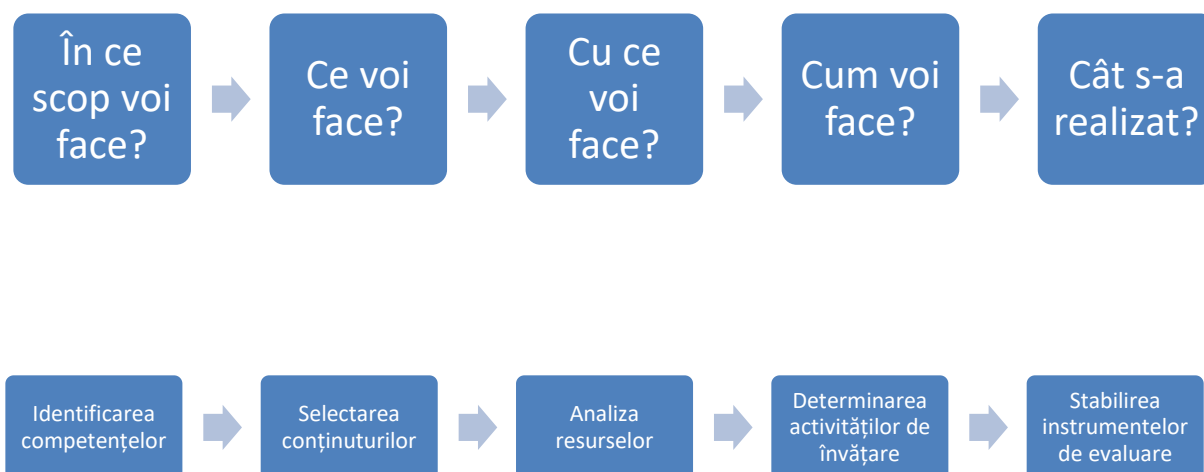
În ce scop voi face?

Ce voi face?

Cu ce voi face?

Cum voi face?

Cât s-a realizat?

Identificarea competențelor

Selectarea conținuturilor

Analiza resurselor

Determinarea activităților de învățare

Stabilirea instrumentelor de evaluare